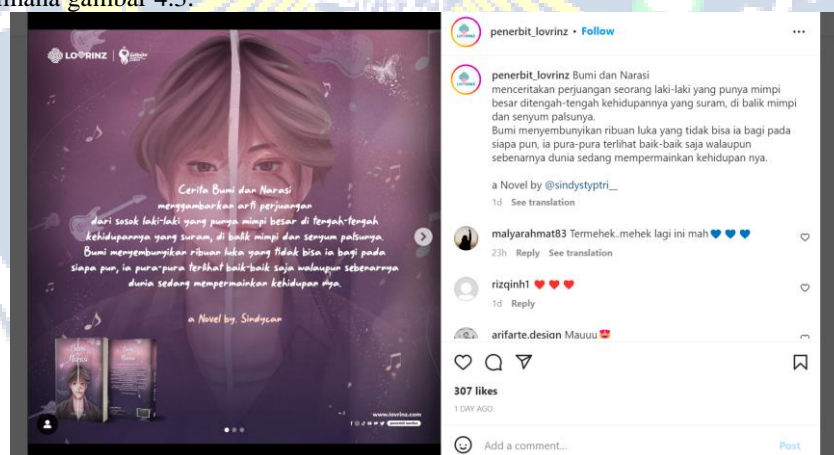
mana gambar 4.5.

LOVRINZ

Cerita Bumi dan Narasi menggambarkan arti perjuangan dari sosok laki-laki yang punya mimpi besar di tengah-tengah kehidupannya yang suram, di balik mimpi dan senyum palsunya. Bumi menyembunyikan ribuan luka yang tidak bisa ia bagi pada siapa pun, ia pura-pura terlihat baik-baik saja walaupun sebenarnya dunia sedang mempermainkan kehidupan nya.

a Novel by. Sindycan

www.lovrinz.com

penerbit_lovrinz • Follow

penerbit_lovrinz Bumi dan Narasi
menceritakan perjuangan seorang laki-laki yang punya mimpi besar ditengah-tengah kehidupannya yang suram, di balik mimpi dan senyum palsunya.
Bumi menyembunyikan ribuan luka yang tidak bisa ia bagi pada siapa pun, ia pura-pura terlihat baik-baik saja walaupun sebenarnya dunia sedang mempermainkan kehidupan nya.

a Novel by @sindystyptri__

1d See translation

malyarahmat83 Termehek..mehek lagi ini mah 💙 💙 💙
23h Reply See translation

rizqinh1 ❤️ ❤️ ❤️
1d Reply

arifarte.design Mauuu😍

307 likes
1 DAY AGO

Add a comment... Post